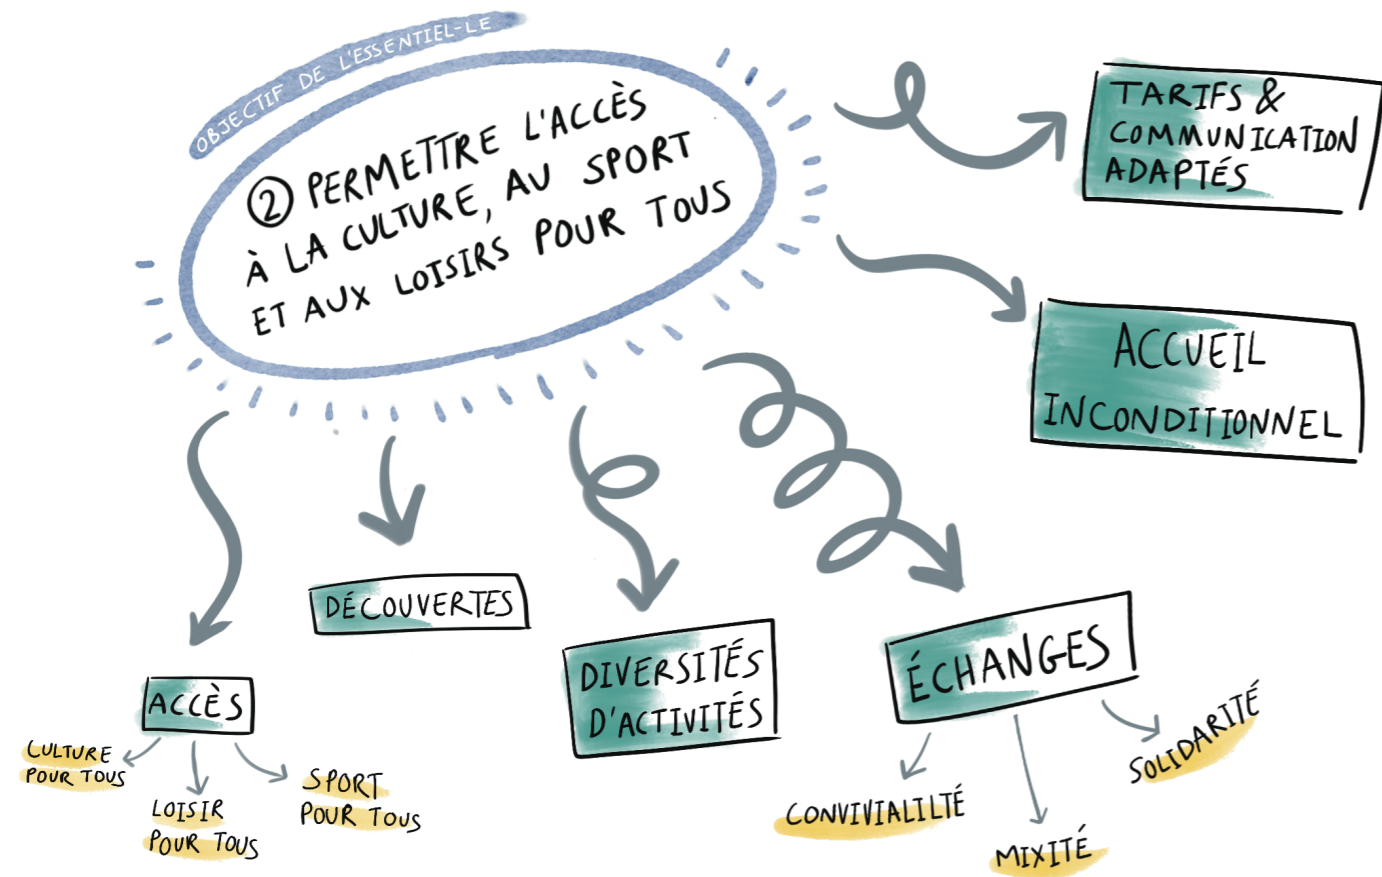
OBJECTIF DE L'ESSENTIEL-LE

② PERMETTRE L'ACCÈS À LA CULTURE, AU SPORT ET AUX LOISIRS POUR TOUS

TARIFS & COMMUNICATION ADAPTÉS

ACCUEIL INCONDITIONNEL

DÉCOUVERTES

DIVERSITÉS D'ACTIVITÉS

ÉCHANGES

ACCÈS

CULTURE POUR TOUS

LOISIR POUR TOUS

SPORT POUR TOUS

CONVIVIALITÉ

MIXITÉ

SOLIDARITÉ